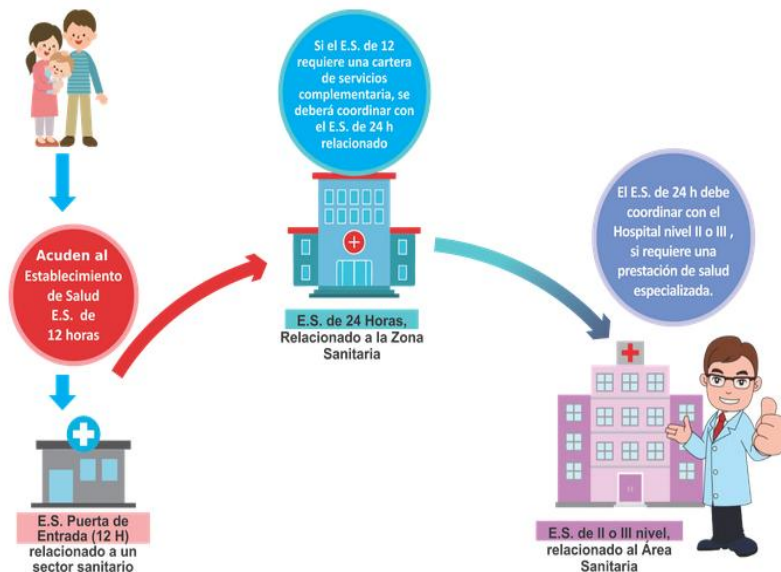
Acuden al Establecimiento de Salud E.S. de 12 horas

E.S. Puerta de Entrada (12 H) relacionado a un sector sanitario

Si el E.S. de 12 requiere una cartera de servicios complementaria, se deberá coordinar con el E.S. de 24 h relacionado

E.S. de 24 Horas, Relacionado a la Zona Sanitaria

El E.S. de 24 h debe coordinar con el Hospital nivel II o III , si requiere una prestación de salud especializada.

E.S. de II o III nivel, relacionado al Área Sanitaria